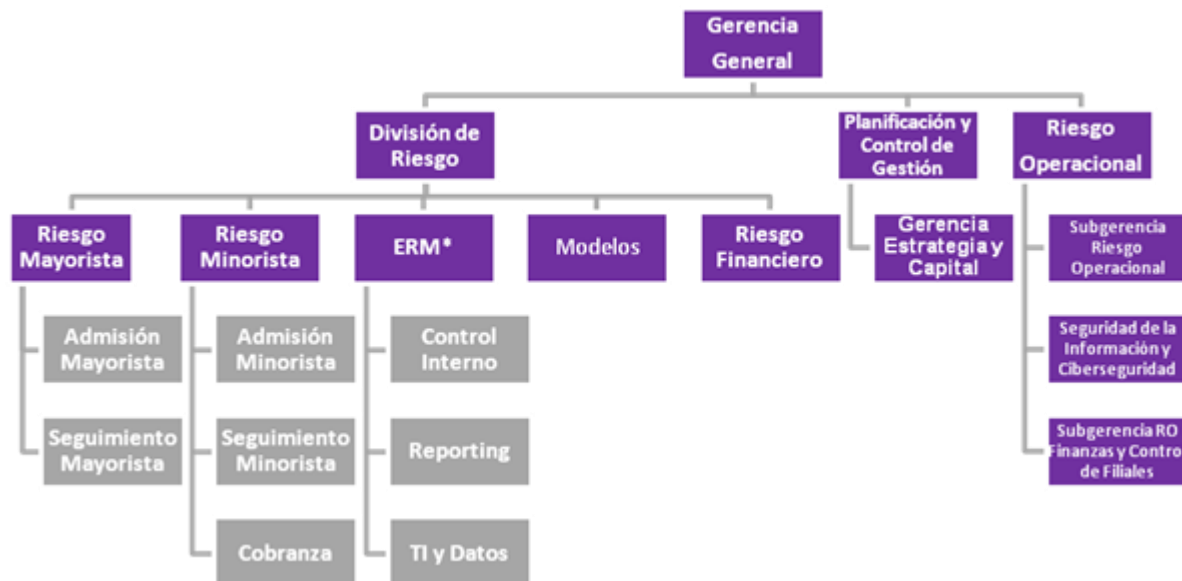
Gerencia General

División de Riesgo

Planificación y Control de Gestión

Riesgo Operacional

Riesgo Mayorista

Riesgo Minorista

ERM*

Modelos

Riesgo Financiero

Gerencia Estrategia y Capital

Subgerencia Riesgo Operacional

Admisión Mayorista

Admisión Minorista

Control Interno

Seguridad de la Información y Ciberseguridad

Seguimiento Mayorista

Seguimiento Minorista

Reporting

Subgerencia RO Finanzas y Control de Filiales

Cobranza

TI y Datos